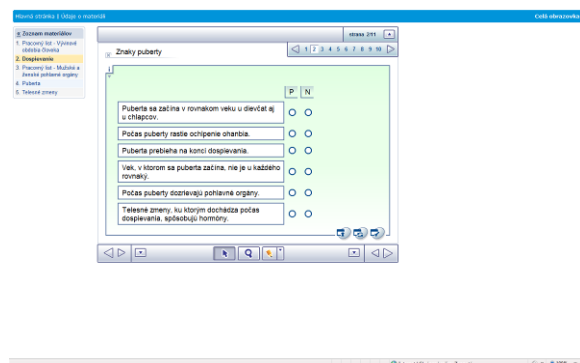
Hlavná stránka | Údaje o materiáli

Celá obrazovka

Zoznam materiálov
1. Pracovný list - Vývinové obdobia človeka
2. Dospievanie
3. Pracovný list - Mužské a ženské pohlavné orgány
4. Puberta
5. Telesné zmeny

strana 2/11

Znaky puberty

1 2 3 4 5 6 7 8 9 10

| | P | N |
|---|---|---|
| Puberta sa začína v rovnakom veku u dievčat aj u chlapcov. | ○ | ○ |
| Počas puberty rastie ochlpenie ohanbia. | ○ | ○ |
| Puberta prebieha na konci dospievania. | ○ | ○ |
| Vek, v ktorom sa puberta začína, nie je u každého rovnaký. | ○ | ○ |
| Počas puberty dozrievajú pohlavné orgány. | ○ | ○ |
| Telesné zmeny, ku ktorým dochádza počas dospievania, spôsobujú hormóny. | ○ | ○ |